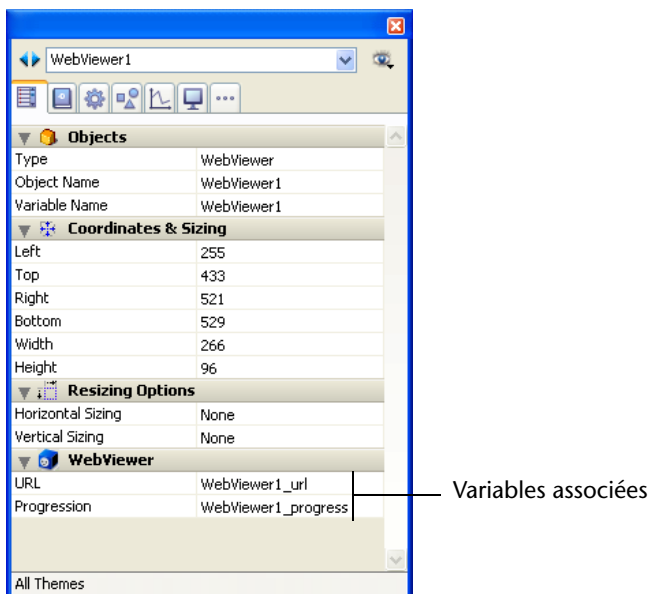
WebViewer1

Objects

| | |
|---|---|
| Type | WebViewer |
| Object Name | WebViewer1 |
| Variable Name | WebViewer1 |

Coordinates & Sizing

| | |
|---|---|
| Left | 255 |
| Top | 433 |
| Right | 521 |
| Bottom | 529 |
| Width | 266 |
| Height | 96 |

Resizing Options

| | |
|---|---|
| Horizontal Sizing | None |
| Vertical Sizing | None |

WebViewer

| | |
|---|---|
| URL | WebViewer1_url |
| Progression | WebViewer1_progress |

Variables associées

All Themes